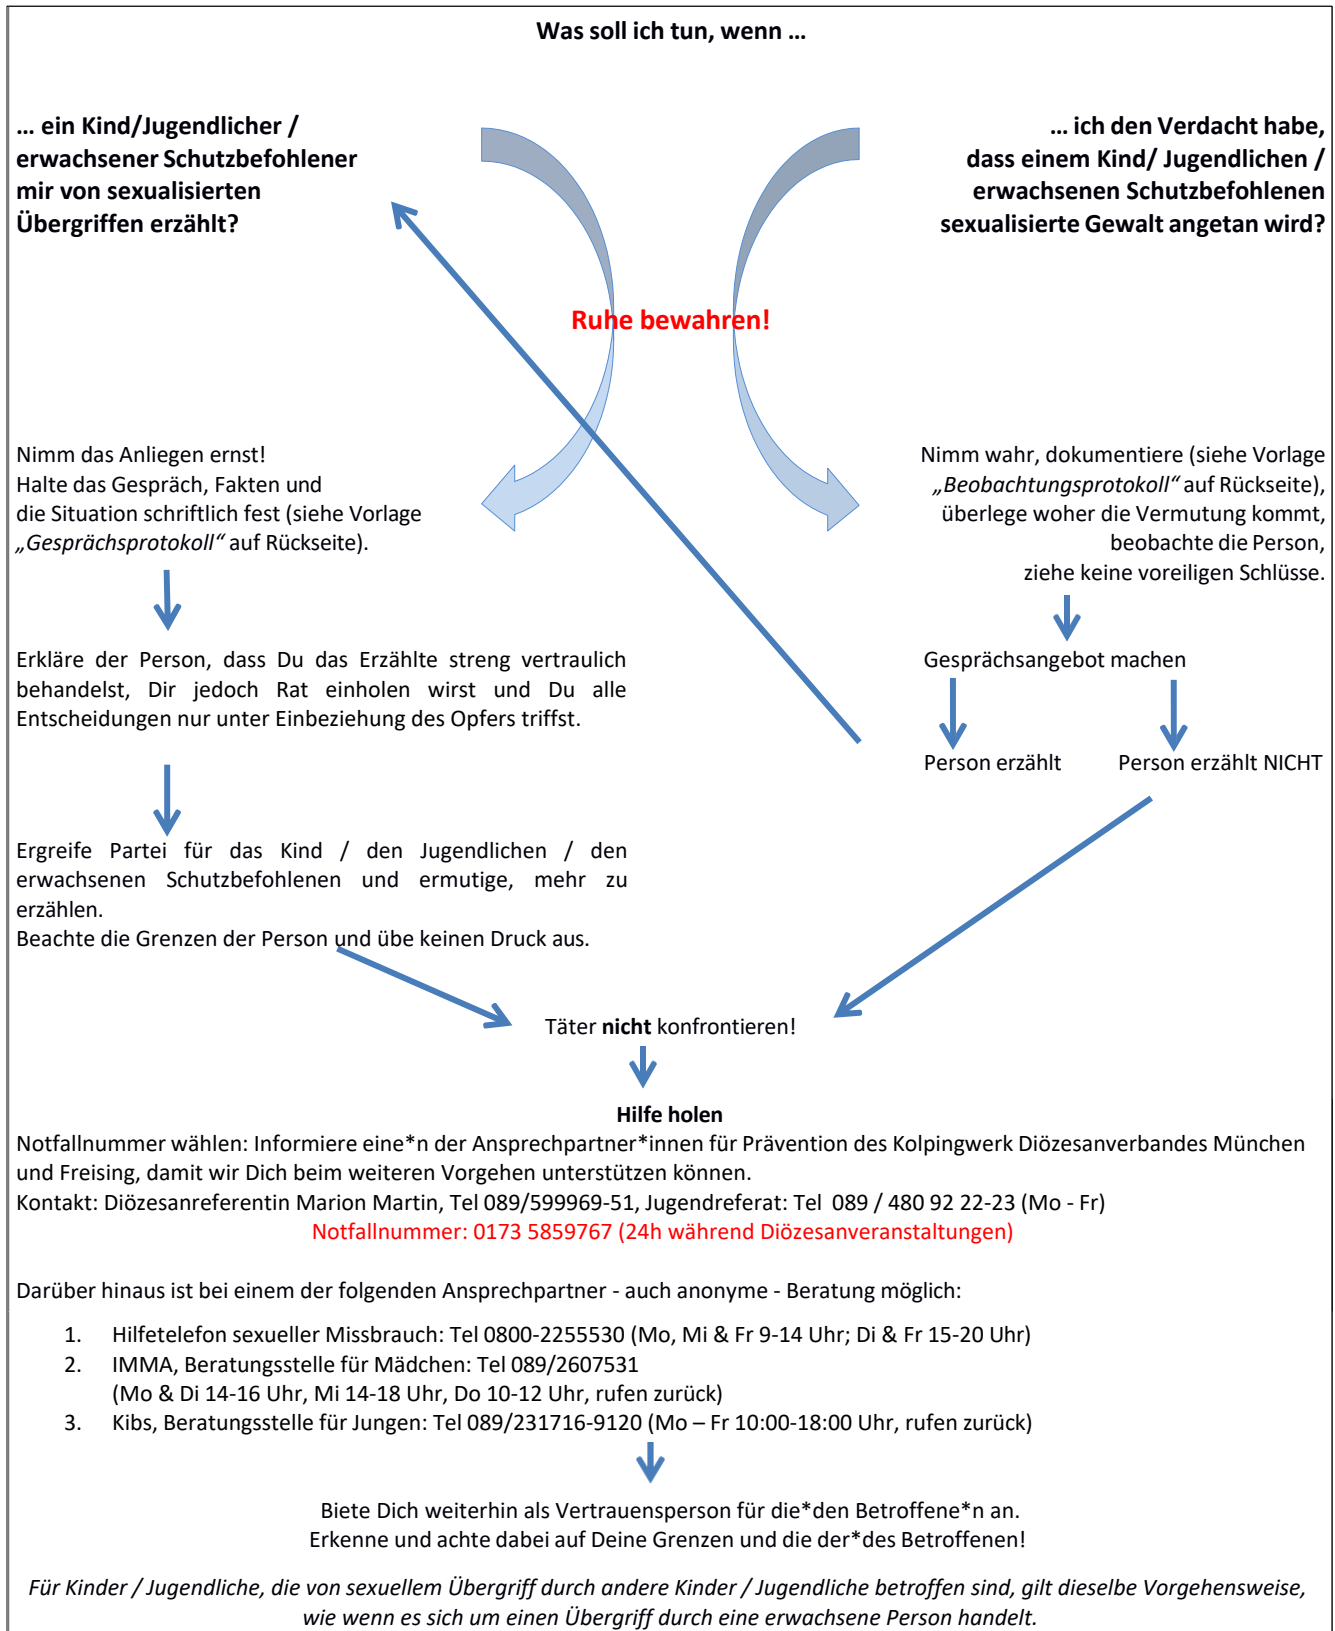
**Was soll ich tun, wenn …**

**… ein Kind/Jugendlicher / erwachsener Schutzbefohlener mir von sexualisierten Übergriffen erzählt?**

**… ich den Verdacht habe, dass einem Kind/ Jugendlichen / erwachsenen Schutzbefohlenen sexualisierte Gewalt angetan wird?**

Ruhe bewahren!

Nimm das Anliegen ernst!
Halte das Gespräch, Fakten und die Situation schriftlich fest (siehe Vorlage *„Gesprächsprotokoll“* auf Rückseite).

Erkläre der Person, dass Du das Erzählte streng vertraulich behandelst, Dir jedoch Rat einholen wirst und Du alle Entscheidungen nur unter Einbeziehung des Opfers triffst.

Ergreife Partei für das Kind / den Jugendlichen / den erwachsenen Schutzbefohlenen und ermutige, mehr zu erzählen.
Beachte die Grenzen der Person und übe keinen Druck aus.

Nimm wahr, dokumentiere (siehe Vorlage *„Beobachtungsprotokoll“* auf Rückseite), überlege woher die Vermutung kommt, beobachte die Person, ziehe keine voreiligen Schlüsse.

Gesprächsangebot machen

Person erzählt

Person erzählt NICHT

Täter **nicht** konfrontieren!

**Hilfe holen**
Notfallnummer wählen: Informiere eine*n der Ansprechpartner*innen für Prävention des Kolpingwerk Diözesanverbandes München und Freising, damit wir Dich beim weiteren Vorgehen unterstützen können.
Kontakt: Diözesanreferentin Marion Martin, Tel 089/599969-51, Jugendreferat: Tel 089 / 480 92 22-23 (Mo - Fr)
Notfallnummer: 0173 5859767 (24h während Diözesanveranstaltungen)

Darüber hinaus ist bei einem der folgenden Ansprechpartner - auch anonyme - Beratung möglich:

1. Hilfetelefon sexueller Missbrauch: Tel 0800-2255530 (Mo, Mi & Fr 9-14 Uhr; Di & Fr 15-20 Uhr)
2. IMMA, Beratungsstelle für Mädchen: Tel 089/2607531
(Mo & Di 14-16 Uhr, Mi 14-18 Uhr, Do 10-12 Uhr, rufen zurück)
3. Kibs, Beratungsstelle für Jungen: Tel 089/231716-9120 (Mo – Fr 10:00-18:00 Uhr, rufen zurück)

Biete Dich weiterhin als Vertrauensperson für die*den Betroffene*n an.
Erkenne und achte dabei auf Deine Grenzen und die der*des Betroffenen!

*Für Kinder / Jugendliche, die von sexuellem Übergriff durch andere Kinder / Jugendliche betroffen sind, gilt dieselbe Vorgehensweise, wie wenn es sich um einen Übergriff durch eine erwachsene Person handelt.*